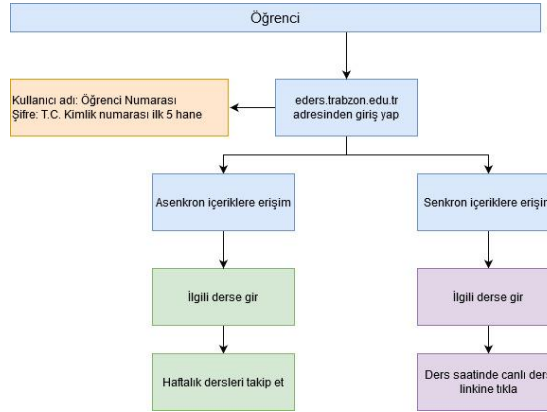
Öğrenci

eders.trabzon.edu.tr adresinden giriş yap

Kullanıcı adı: Öğrenci Numarası
Şifre: T.C. Kimlik numarası ilk 5 hane

Asenkron içeriklere erişim

İlgili derse gir

Haftalık dersleri takip et

Senkron içeriklere erişim

İlgili derse gir

Ders saatinde canlı ders linkine tıkla